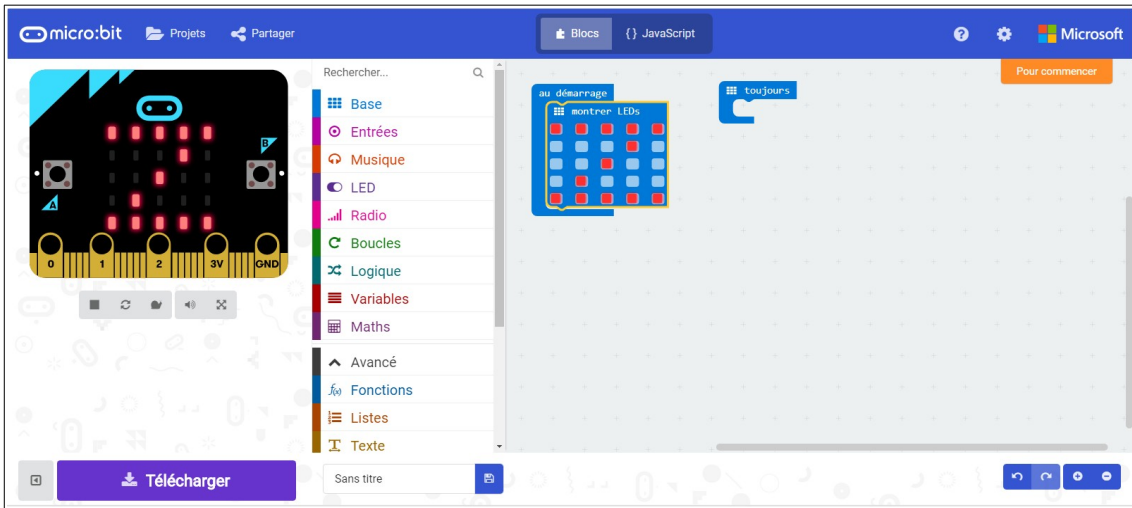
micro:bit Projets Partager

Blocs {} JavaScript

Microsoft

Pour commencer

A B

0 1 2 3V GND

Rechercher...

Base
Entrées
Musique
LED
Radio
Boucles
Logique
Variables
Maths
Avancé
Fonctions
Listes
Texte

au démarrage
montrer LEDs

toujours

Télécharger

Sans titre